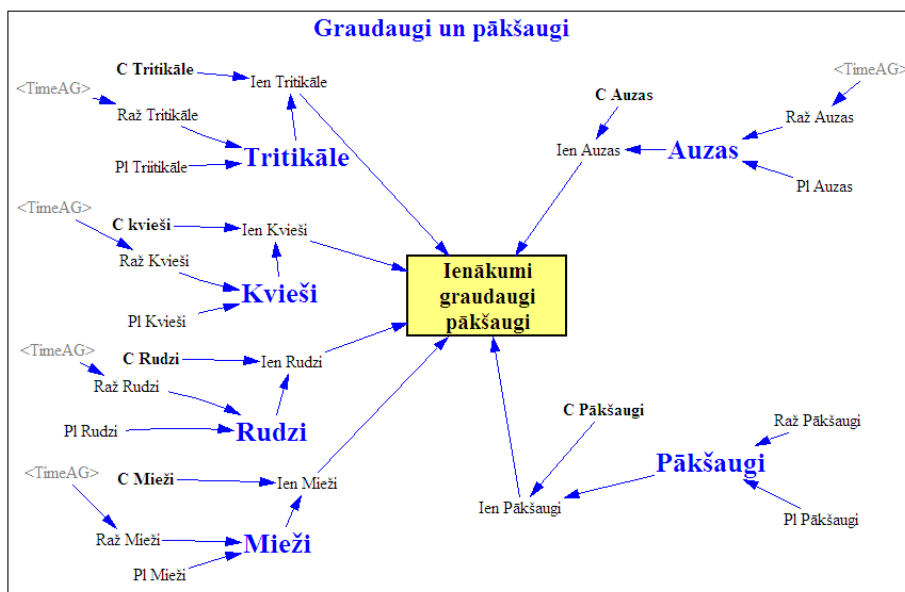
Graudaugi un pākšaugi

C Tritikāle
Ien Tritikāle
<TimeAG>
Raž Tritikāle
Pl Tritikāle
Tritikāle

<TimeAG>
C kvieši
Ien Kvieši
Raž Kvieši
Kvieši
Pl Kvieši

<TimeAG>
C Rudzi
Ien Rudzi
Raž Rudzi
Pl Rudzi
Rudzi

<TimeAG>
C Mieži
Ien Mieži
Raž Mieži
Mieži
Pl Mieži

Ienākumi graudaugi pākšaugi

C Auzas
Ien Auzas
Auzas
<TimeAG>
Raž Auzas
Pl Auzas

C Pākšaugi
Ien Pākšaugi
Pākšaugi
Raž Pākšaugi
Pl Pākšaugi